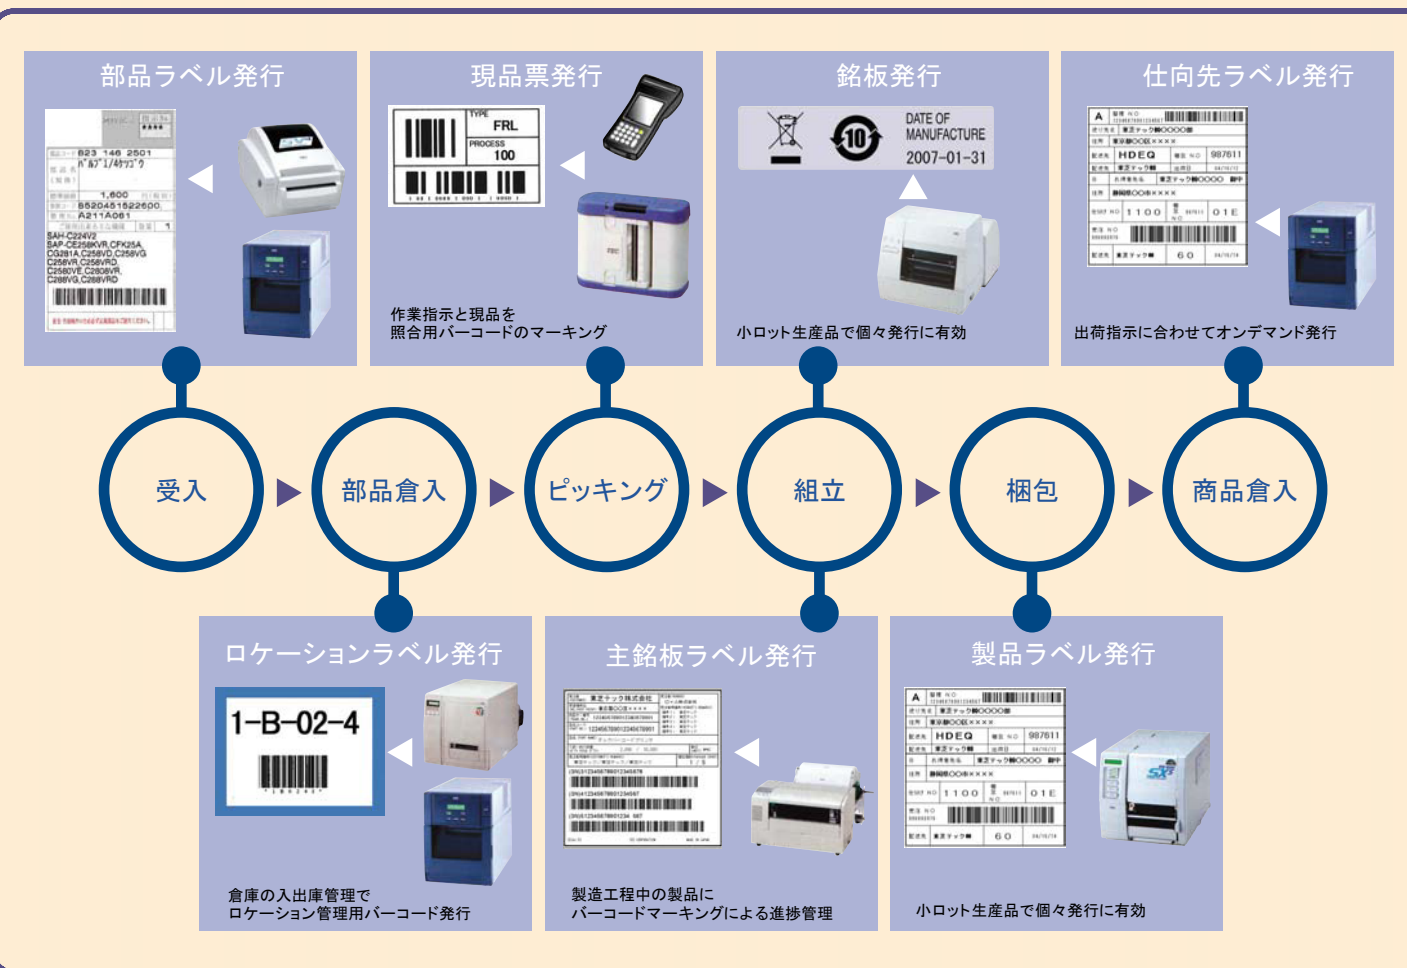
部品ラベル発行

823 146 2501
1,600
5520451522600
A211A061
SAH-C224V2
SAP-CE258KVR,CFK25A
CG281A,C258VD,C258VG
C258VR,C258VRD
C2580VE,C2808VR,
C288VG,C288VRD

現品票発行

TYPE
FRL
PROCESS
100

作業指示と現品を
照合用バーコードのマーキング

銘板発行

DATE OF MANUFACTURE
2007-01-31
10

小ロット生産品で個々発行に有効

仕向先ラベル発行

A
HDEQ
987611
1100
01E
60

出荷指示に合わせてオンデマンド発行

受入

部品倉入

ピッキング

組立

梱包

商品倉入

ロケーションラベル発行

1-B-02-4

倉庫の入出庫管理で
ロケーション管理用バーコード発行

主銘板ラベル発行

製造工程中の製品に
バーコードマーキングによる進捗管理

製品ラベル発行

A
HDEQ
987611
1100
01E
60

小ロット生産品で個々発行に有効